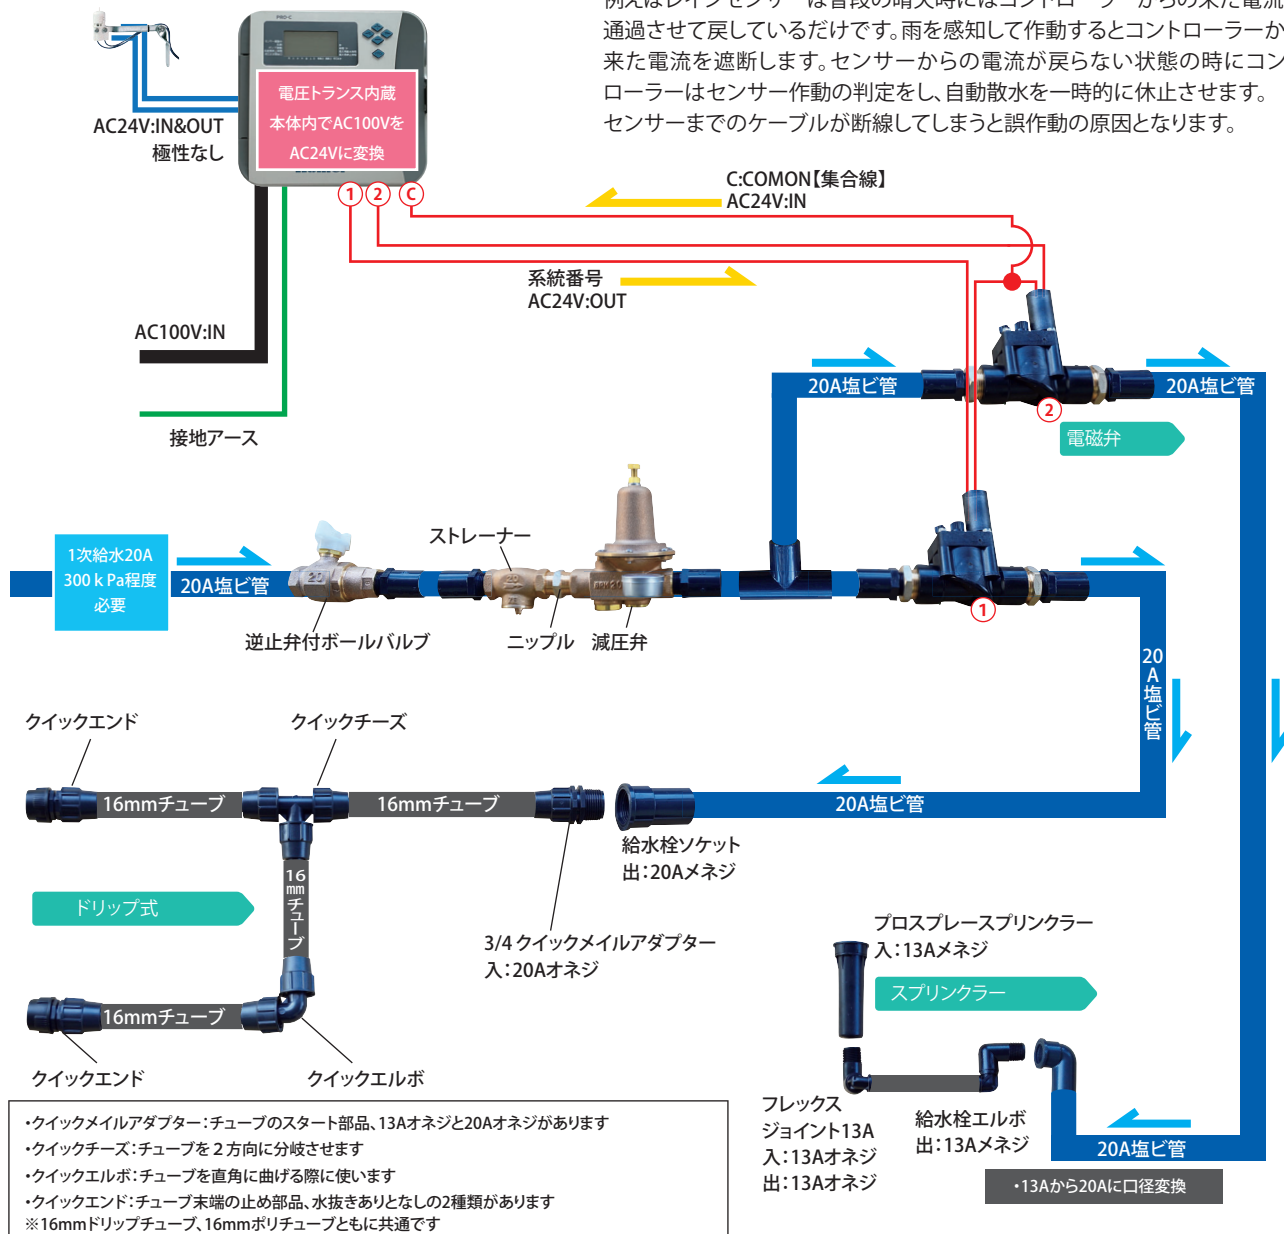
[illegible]
通過させて戻しているだけです。雨を感知して作動するとコントローラーから来た電流を遮断します。センサーからの電流が戻らない状態の時にコントローラーはセンサー作動の判定をし、自動散水を一時的に休止させます。センサーまでのケーブルが断線してしまうと誤作動の原因となります。

電圧トランス内蔵
本体内でAC100Vを
AC24Vに変換

AC24V:IN&OUT
極性なし

1 2 C

C:COMON【集合線】
AC24V:IN

系統番号
AC24V:OUT

AC100V:IN

接地アース

20A塩ビ管

20A塩ビ管

2

電磁弁

1次給水20A
300 k Pa程度
必要

20A塩ビ管

ストレーナー

1

逆止弁付ボールバルブ

ニップル 減圧弁

20A塩ビ管

クイックエンド

クイックチーズ

16mmチューブ

16mmチューブ

20A塩ビ管

給水栓ソケット
出：20Aメネジ

ドリップ式

16mmチューブ

3/4 クイックメイルアダプター
入：20Aオネジ

プロスプレースプリンクラー
入：13Aメネジ

スプリンクラー

16mmチューブ

クイックエンド

クイックエルボ

フレックス
ジョイント13A
入：13Aオネジ
出：13Aオネジ

給水栓エルボ
出：13Aメネジ

20A塩ビ管

・13Aから20Aに口径変換

・クイックメイルアダプター：チューブのスタート部品、13Aオネジと20Aオネジがあります
・クイックチーズ：チューブを２方向に分岐させます
・クイックエルボ：チューブを直角に曲げる際に使います
・クイックエンド：チューブ末端の止め部品、水抜きありとなしの2種類があります
※16mmドリップチューブ、16mmポリチューブともに共通です